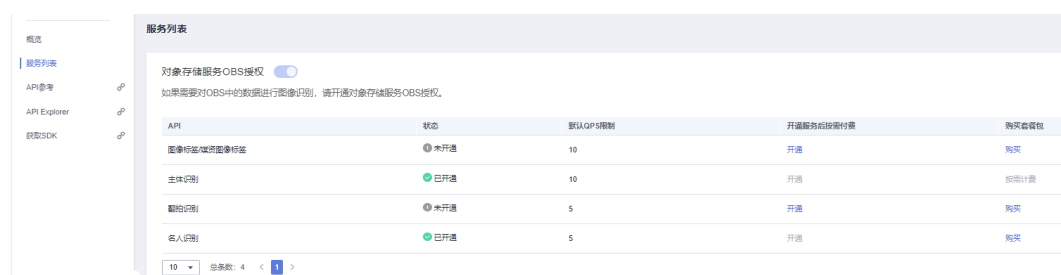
概览
服务列表
API参考
API Explorer
获取SDK

服务列表

对象存储服务OBS授权
如果需要对OBS中的数据进行图像识别，请开通对象存储服务OBS授权。

| API | 状态 | 默认QPS限制 | 开通服务后按需付费 | 购买套餐包 |
|---|---|---|---|---|
| 图像标签/媒资图像标签 | 未开通 | 10 | 开通 | 购买 |
| 主体识别 | 已开通 | 10 | 开通 | 按需计费 |
| 翻拍识别 | 未开通 | 5 | 开通 | 购买 |
| 名人识别 | 已开通 | 5 | 开通 | 购买 |

10 总条数：4 < 1 >